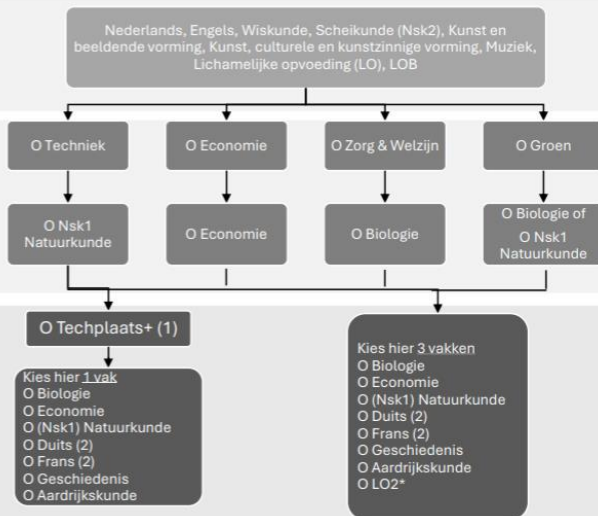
Nederlands, Engels, Wiskunde, Scheikunde (Nsk2), Kunst en beeldende vorming, Kunst, culturele en kunstzinnige vorming, Muziek, Lichamelijke opvoeding (LO), LOB

O Techniek

O Economie

O Zorg & Welzijn

O Groen

O Nsk1 Natuurkunde

O Economie

O Biologie

O Biologie of O Nsk1 Natuurkunde

O Techplaats+ (1)

Kies hier 1 vak
O Biologie
O Economie
O (Nsk1) Natuurkunde
O Duits (2)
O Frans (2)
O Geschiedenis
O Aardrijkskunde

Kies hier 3 vakken
O Biologie
O Economie
O (Nsk1) Natuurkunde
O Duits (2)
O Frans (2)
O Geschiedenis
O Aardrijkskunde
O LO2*